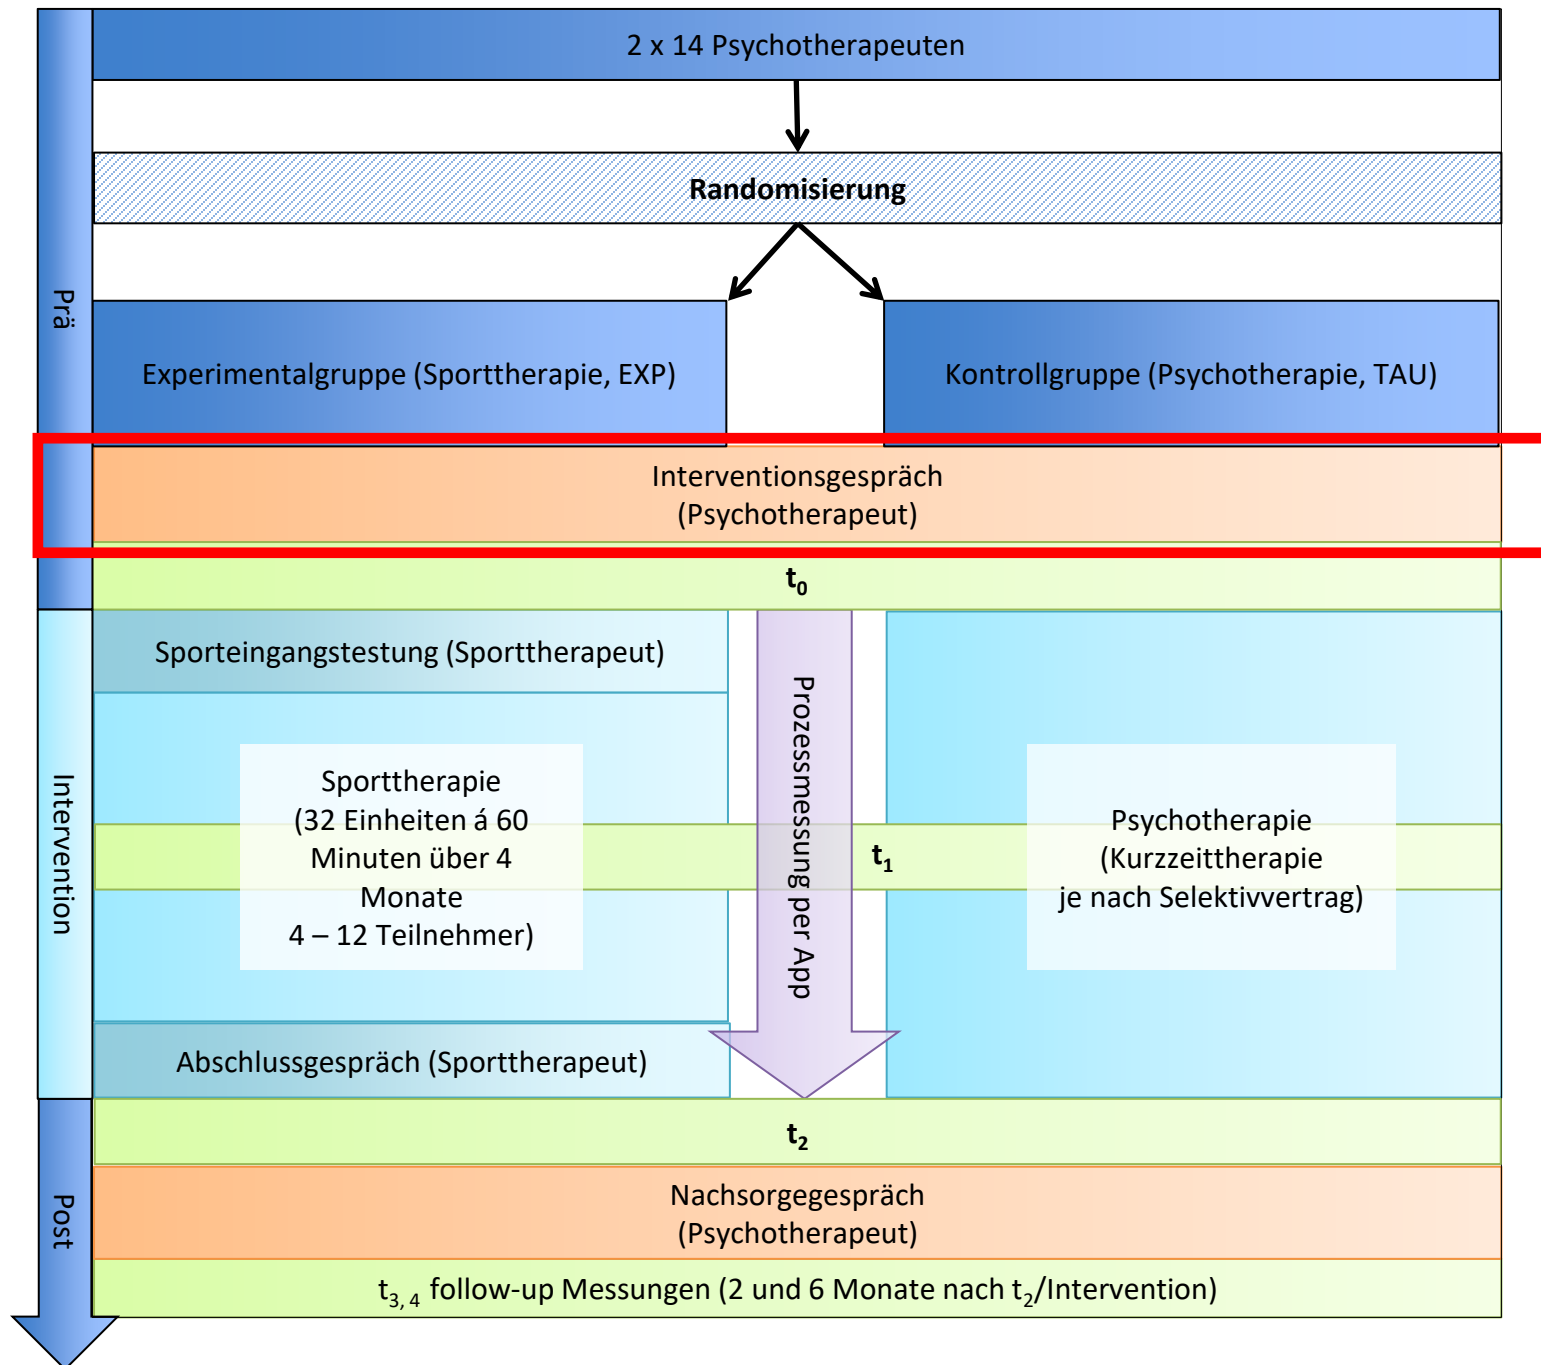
Prä

2 x 14 Psychotherapeuten

Randomisierung

Experimentalgruppe (Sporttherapie, EXP)

Kontrollgruppe (Psychotherapie, TAU)

Interventionsgespräch
(Psychotherapeut)

$t_0$

Intervention

Sporteingangstestung (Sporttherapeut)

Sporttherapie
(32 Einheiten á 60 Minuten über 4 Monate
4 – 12 Teilnehmer)

Prozessmessung per App

$t_1$

Psychotherapie
(Kurzzeittherapie
je nach Selektivvertrag)

Abschlussgespräch (Sporttherapeut)

$t_2$

Post

Nachsorgegespräch
(Psychotherapeut)

$t_{3,4}$ follow-up Messungen (2 und 6 Monate nach $t_2$/Intervention)